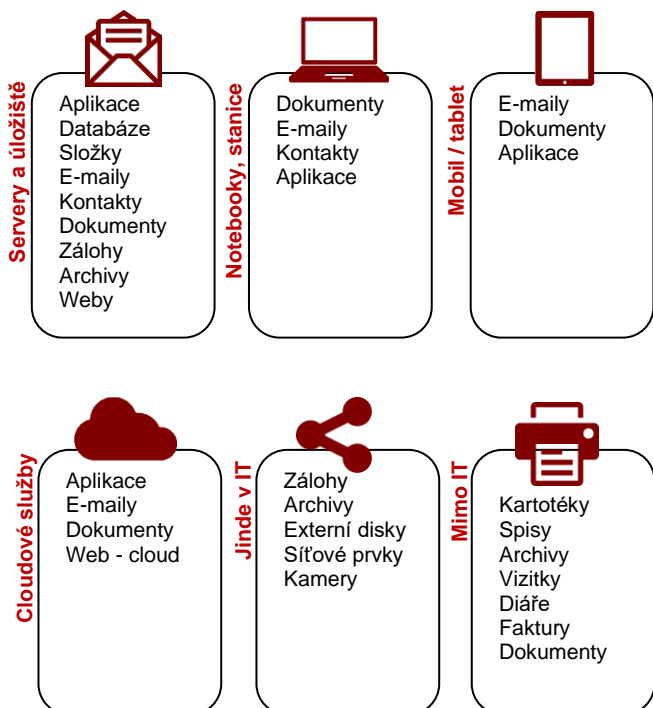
Servery a úložiště

Aplikace
Databáze
Složky
E-maily
Kontakty
Dokumenty
Zálohy
Archivy
Weby

Notebooky, stanice

Dokumenty
E-maily
Kontakty
Aplikace

Mobil / tablet

E-maily
Dokumenty
Aplikace

Cloudové služby

Aplikace
E-maily
Dokumenty
Web - cloud

Jinde v IT

Zálohy
Archivy
Externí disky
Síťové prvky
Kamery

Mimo IT

Kartotéky
Spisy
Archivy
Vizitky
Diáře
Faktury
Dokumenty